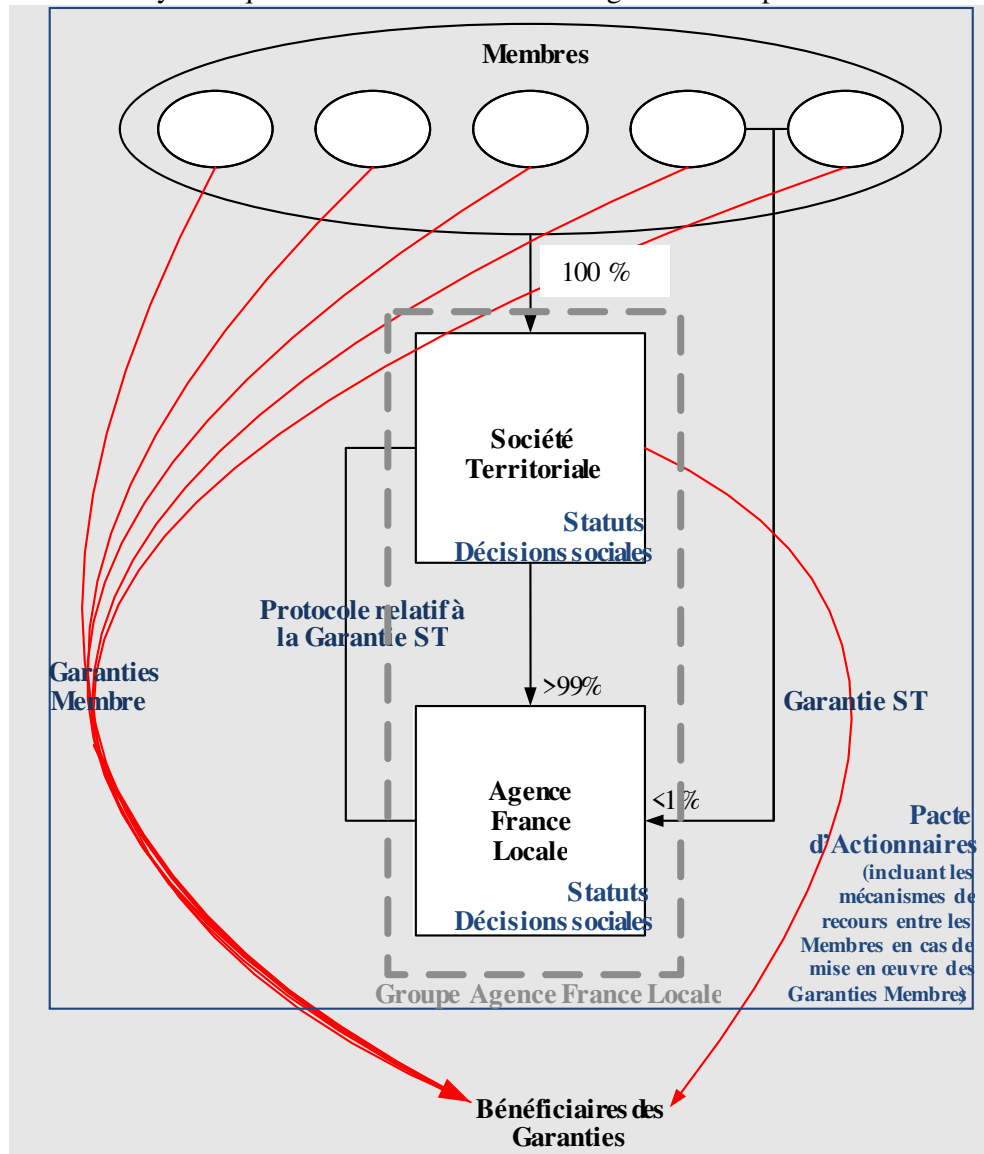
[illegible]

Membres

100 %

Société Territoriale

Statuts
Décisions sociales

Protocole relatif à la Garantie ST

Garanties Membre

>99%

Garantie ST

Agence France Locale

<1%

Statuts
Décisions sociales

Pacte d'Actionnaires
(incluant les mécanismes de recours entre les Membres en cas de mise en œuvre des Garanties Membres)

Groupe Agence France Locale

Bénéficiaires des Garanties